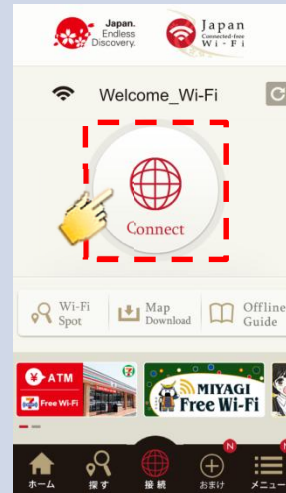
Japan. Endless Discovery.

Japan Connected-free Wi-Fi

Welcome_Wi-Fi

Connect

Wi-Fi Spot

Map Download

Offline Guide

¥ ATM

Free Wi-Fi

7

MIYAGI Free Wi-Fi

ホーム

探す

接続

N

おまけ

N

メニュー